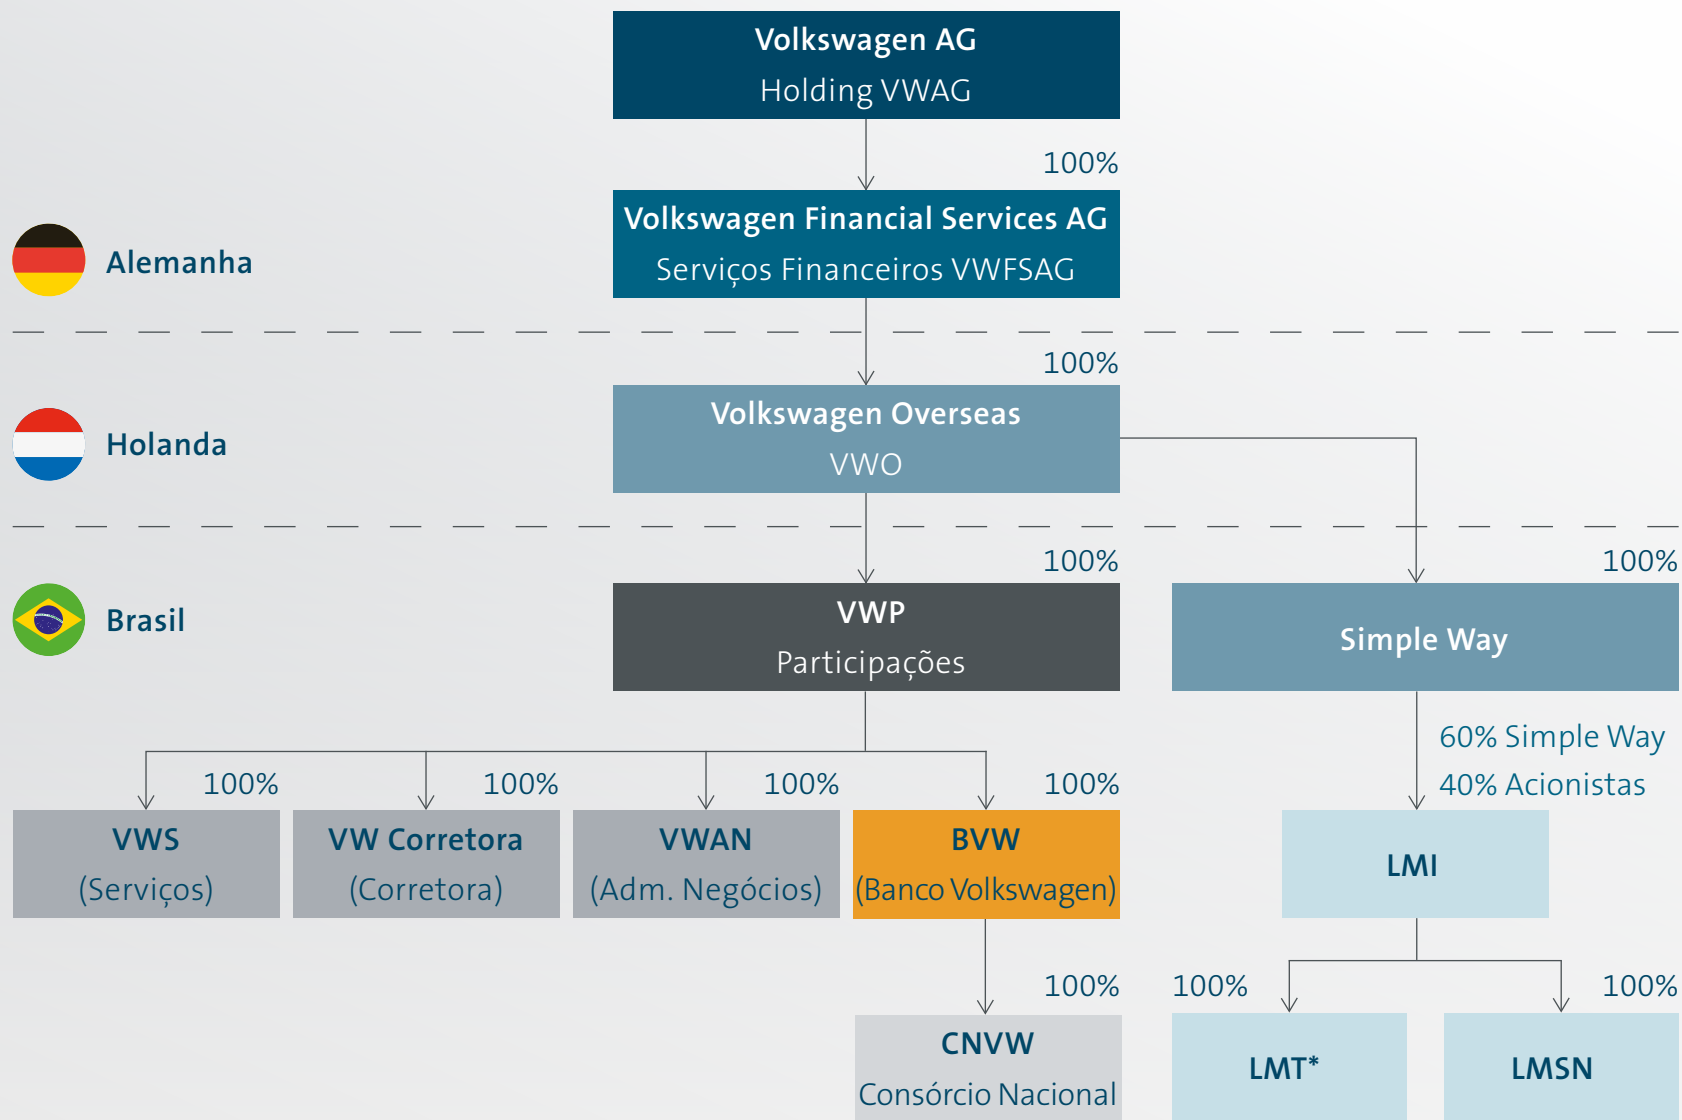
Volkswagen AG
Holding VWAG

100%

Alemanha

Volkswagen Financial Services AG
Serviços Financeiros VWFSAG

100%

Holanda

Volkswagen Overseas
VWO

100%

100%

Brasil

VWP
Participações

Simple Way

60% Simple Way
40% Acionistas

100%

100%

100%

100%

VWS
(Serviços)

VW Corretora
(Corretora)

VWAN
(Adm. Negócios)

BVW
(Banco Volkswagen)

LMI

100%

100%

100%

CNVW
Consórcio Nacional

LMT*

LMSN